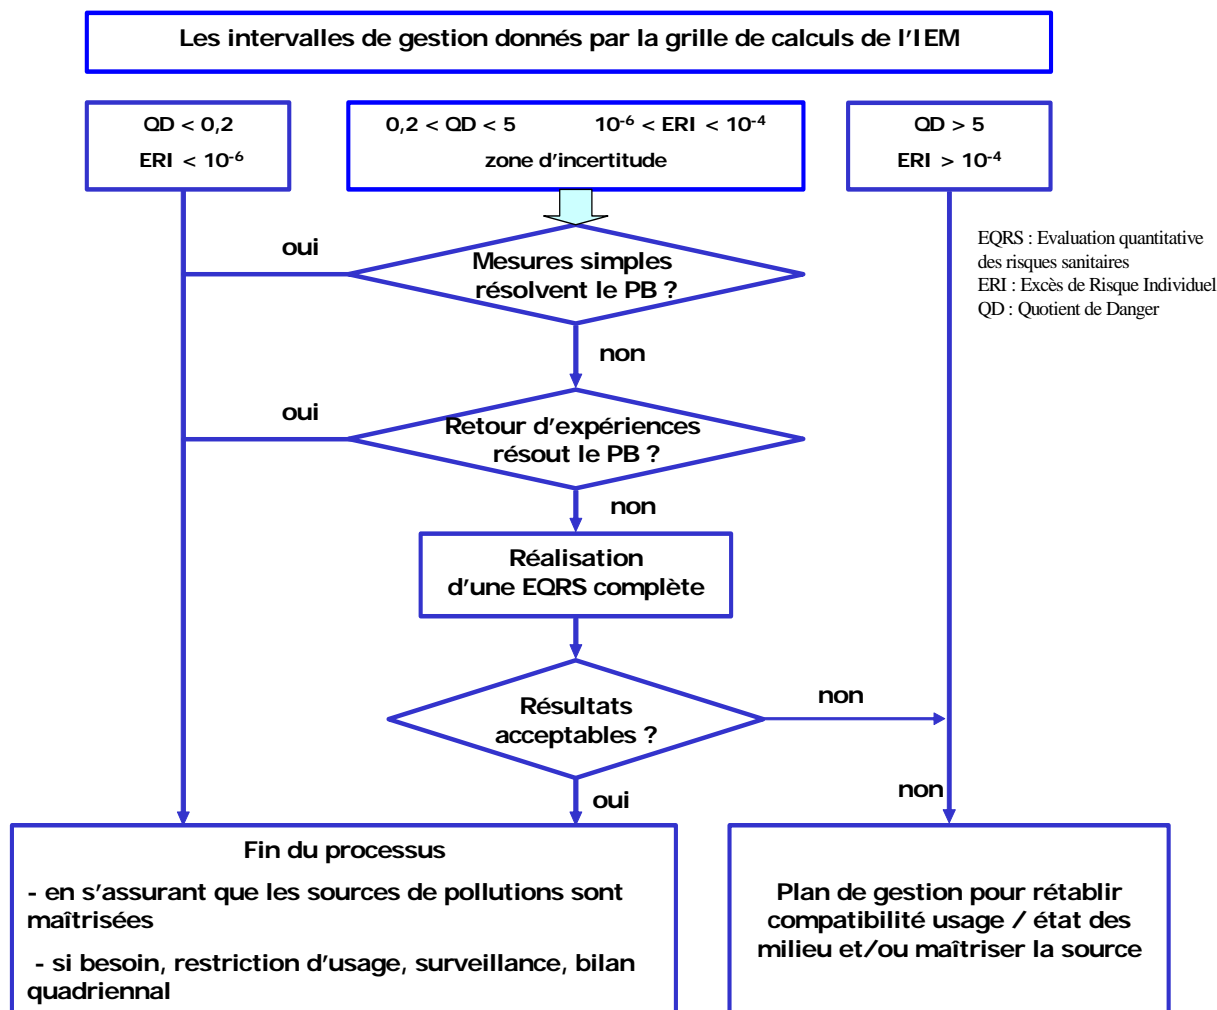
Les intervalles de gestion donnés par la grille de calculs de l'IEM

QD < 0,2
ERI < $10^{-6}$

0,2 < QD < 5 $10^{-6}$ < ERI < $10^{-4}$
zone d'incertitude

QD > 5
ERI > $10^{-4}$

EQRS : Evaluation quantitative des risques sanitaires
ERI : Excès de Risque Individuel
QD : Quotient de Danger

oui

Mesures simples résolvent le PB ?

non

oui

Retour d'expériences résout le PB ?

non

Réalisation d'une EQRS complète

Résultats acceptables ?

non

oui

non

Fin du processus

- en s'assurant que les sources de pollutions sont maîtrisées

- si besoin, restriction d'usage, surveillance, bilan quadriennal

Plan de gestion pour rétablir compatibilité usage / état des milieu et/ou maîtriser la source